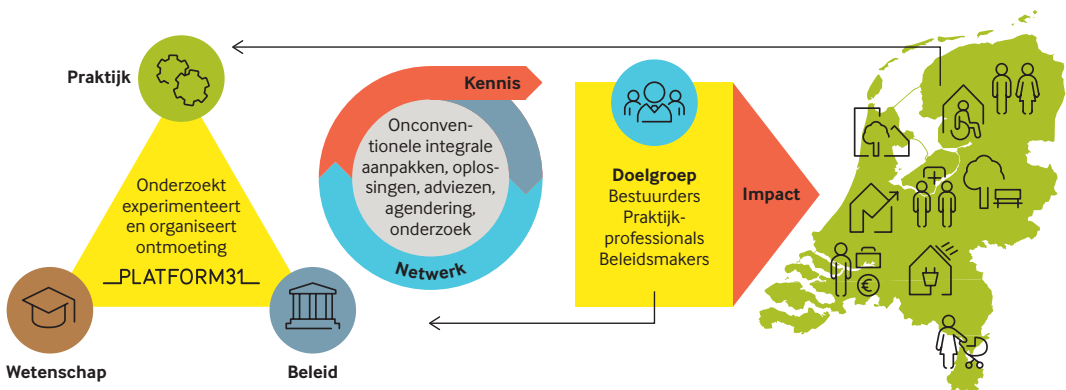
Praktijk

Onderzoekt experimenteert en organiseert ontmoeting

PLATFORM31

Wetenschap

Beleid

Kennis

Onconventionele integrale aanpakken, oplossingen, adviezen, agendering, onderzoek

Netwerk

Doelgroep
Bestuurders
Praktijkprofessionals
Beleidsmakers

Impact